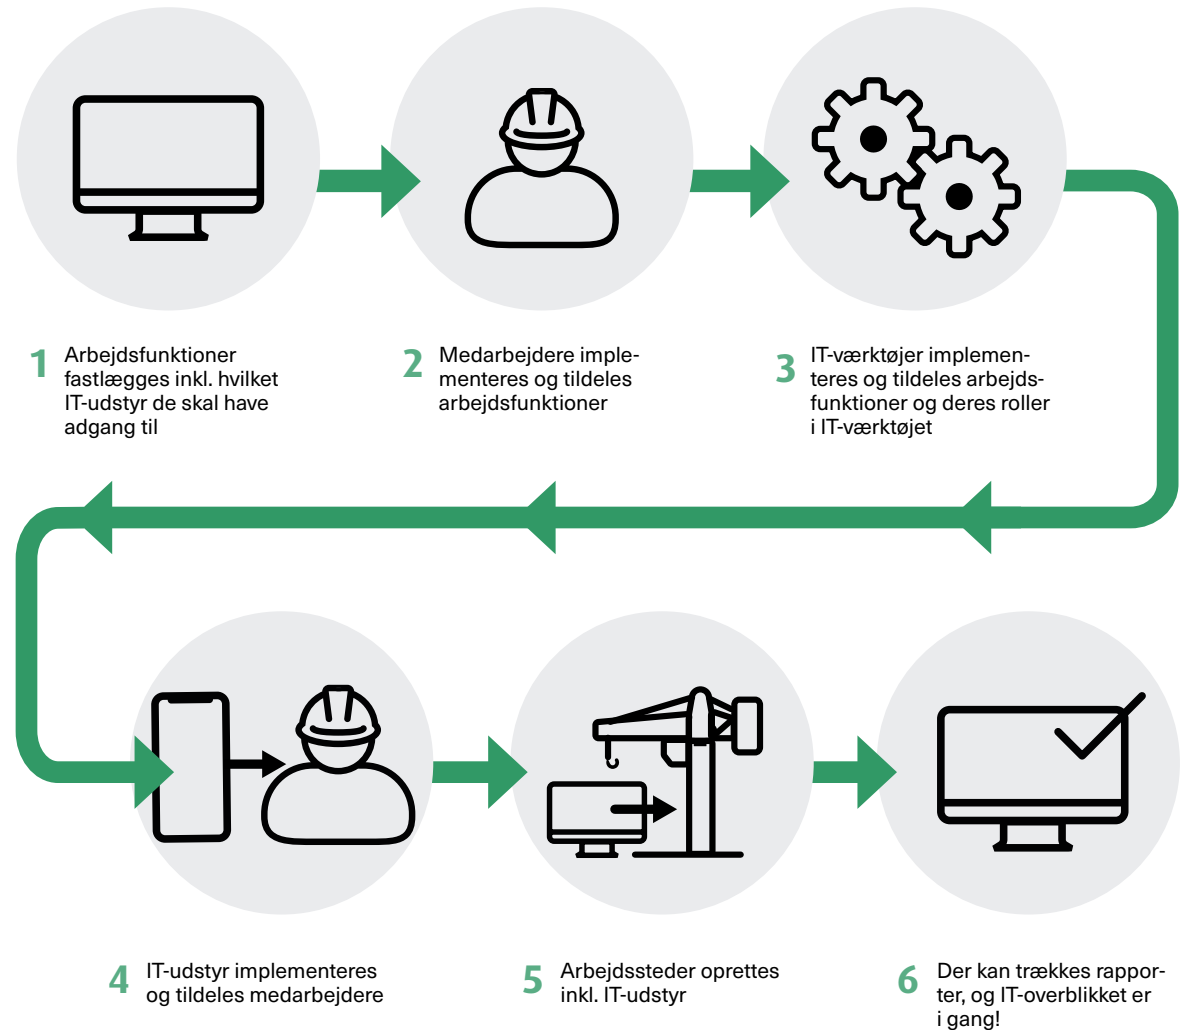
1 Arbejdsfunktioner fastlægges inkl. hvilket IT-udstyr de skal have adgang til

2 Medarbejdere implementeres og tildeles arbejdsfunktioner

3 IT-værktøjer implementeres og tildeles arbejdsfunktioner og deres roller i IT-værktøjet

4 IT-udstyr implementeres og tildeles medarbejdere

5 Arbejdssteder oprettes inkl. IT-udstyr

6 Der kan trækkes rapporter, og IT-overblikket er i gang!